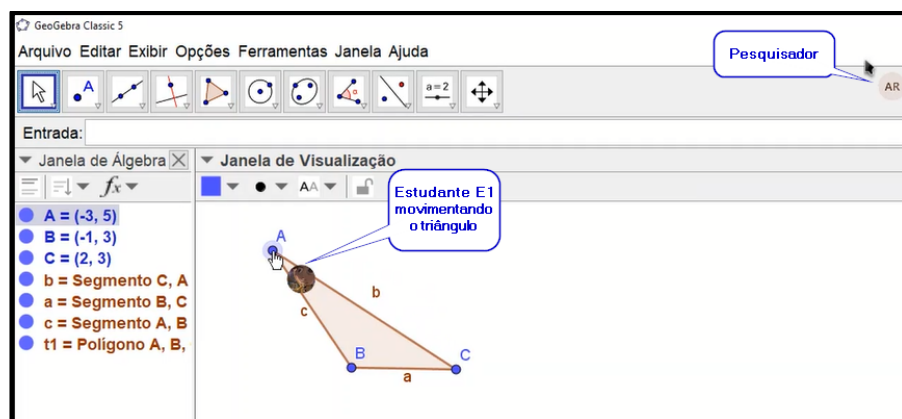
GeoGebra Classic 5

Arquivo Editar Exibir Opções Ferramentas Janela Ajuda

Pesquisador

AR

a = 2

Entrada:

Janela de Álgebra

Janela de Visualização

AA

Estudante E1 movimentando o triângulo

A = (-3, 5)
B = (-1, 3)
C = (2, 3)
b = Segmento C, A
a = Segmento B, C
c = Segmento A, B
t1 = Polígono A, B,

A

b

c

B

C

a